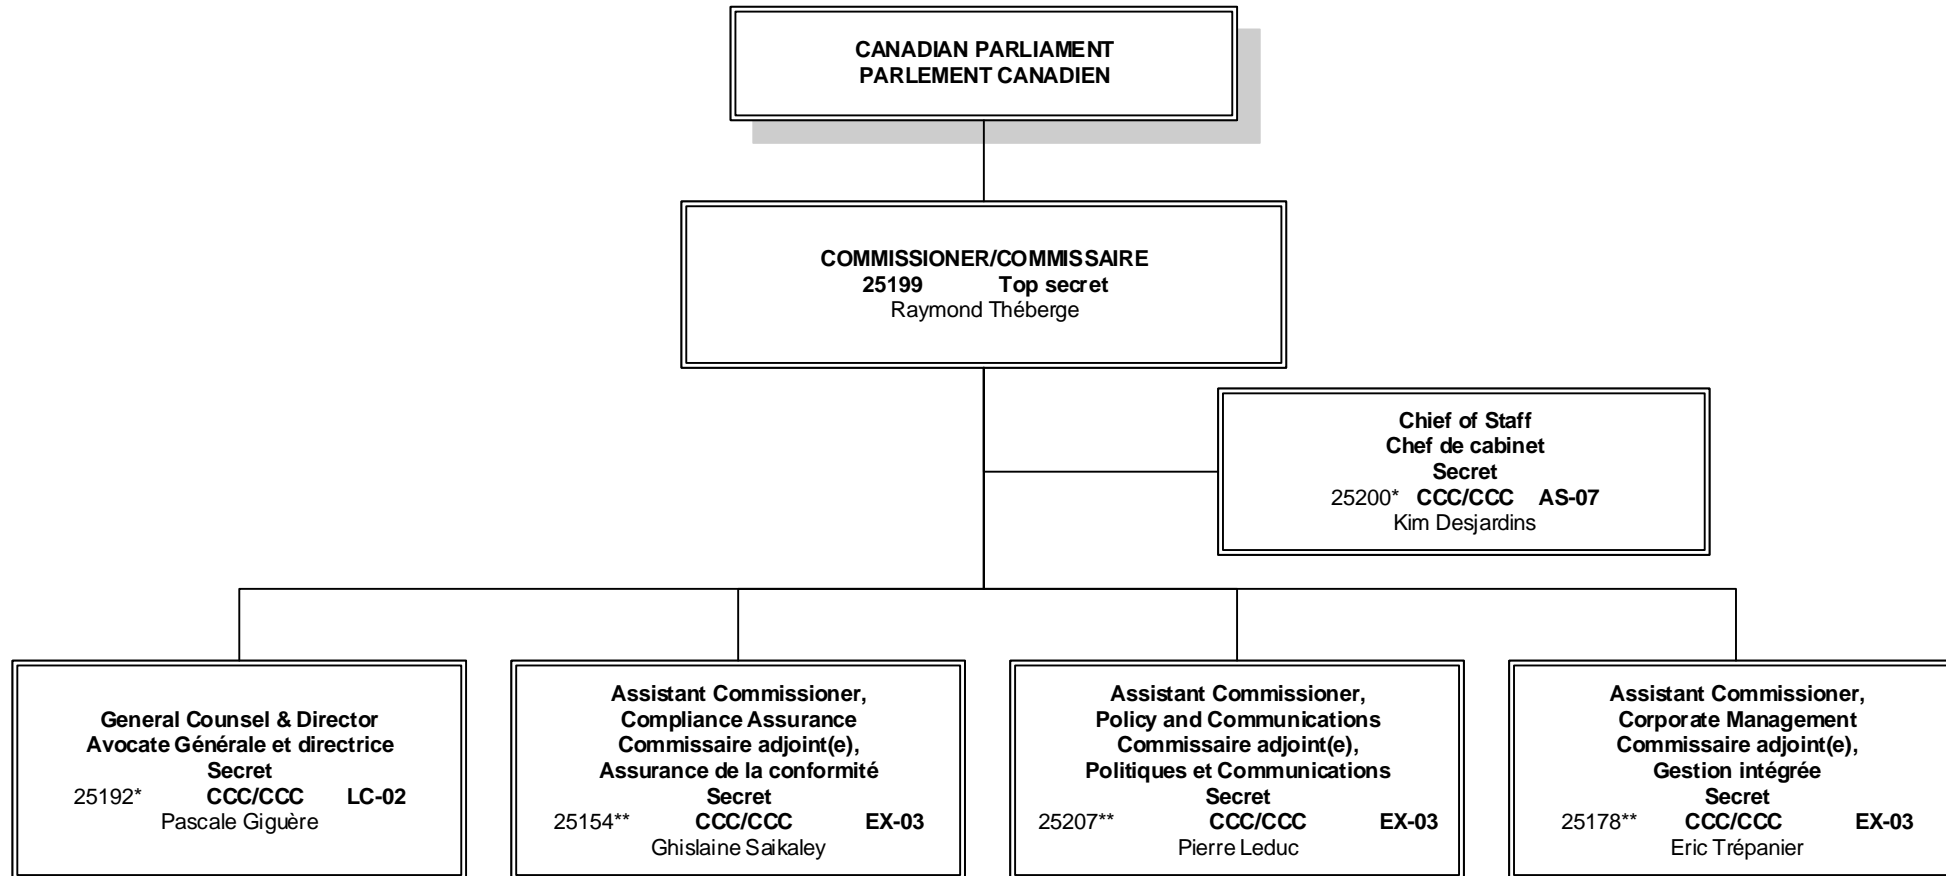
CANADIAN PARLIAMENT
PARLEMENT CANADIEN

COMMISSIONER/COMMISSAIRE
25199 Top secret
Raymond Théberge

Chief of Staff
Chef de cabinet
Secret
25200* CCC/CCC AS-07
Kim Desjardins

General Counsel & Director
Avocate Générale et directrice
Secret
25192* CCC/CCC LC-02
Pascale Giguère

Assistant Commissioner,
Compliance Assurance
Commissaire adjoint(e),
Assurance de la conformité
Secret
25154** CCC/CCC EX-03
Ghislaine Saikaley

Assistant Commissioner,
Policy and Communications
Commissaire adjoint(e),
Politiques et Communications
Secret
25207** CCC/CCC EX-03
Pierre Leduc

Assistant Commissioner,
Corporate Management
Commissaire adjoint(e),
Gestion intégrée
Secret
25178** CCC/CCC EX-03
Eric Trépanier